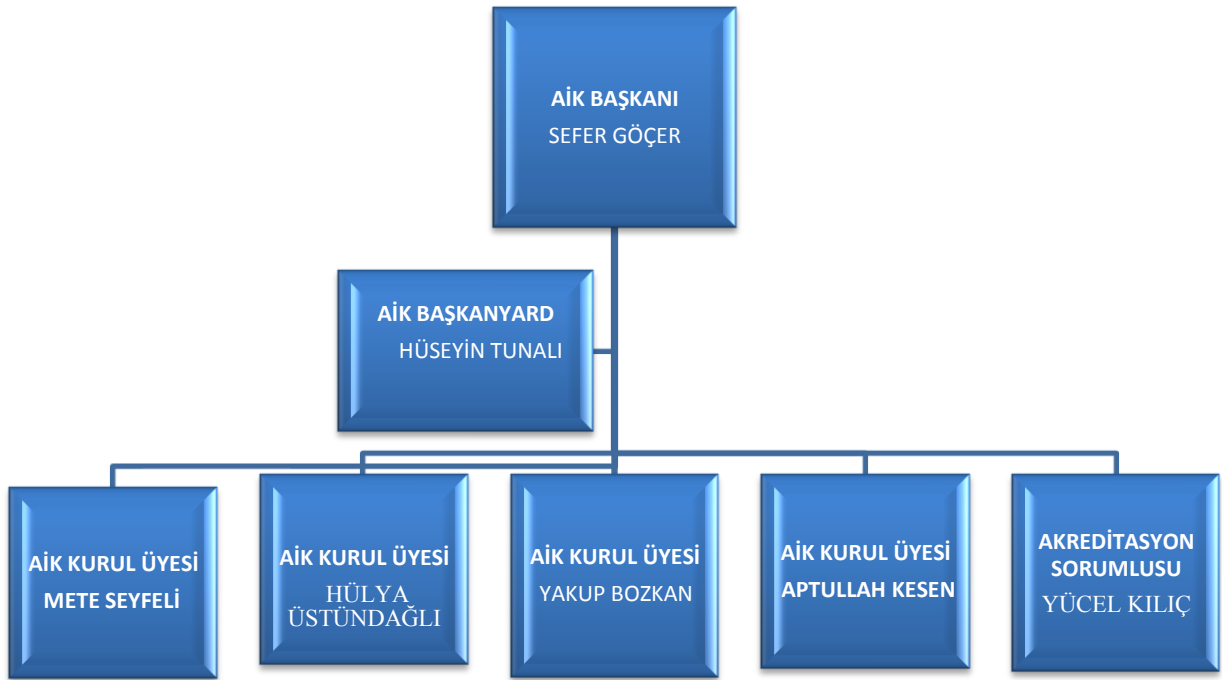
AİK BAŞKANI
SEFER GÖÇER

AİK BAŞKANYARD
HÜSEYİN TUNALI

AİK KURUL ÜYESİ
METE SEYFELİ

AİK KURUL ÜYESİ
HÜLYA ÜSTÜNDAĞLI

AİK KURUL ÜYESİ
YAKUP BOZKAN

AİK KURUL ÜYESİ
APTULLAH KESEN

AKREDİTASYON SORUMLUSU
YÜCEL KILIÇ